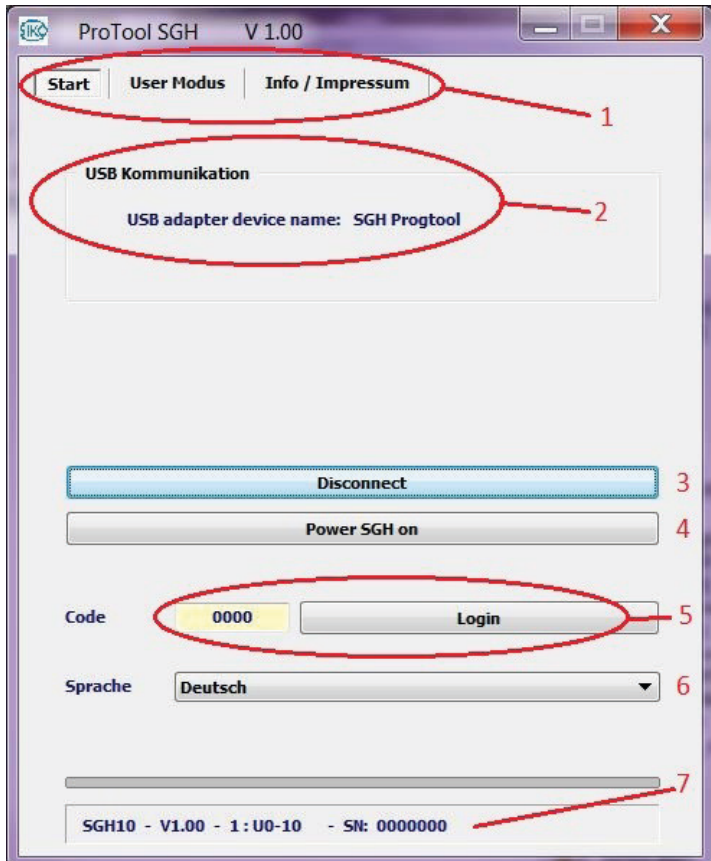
IK ProTool SGH V 1.00

Start | User Modus | Info / Impressum

1

USB Kommunikation

USB adapter device name: SGH Progtool

2

Disconnect

3

Power SGH on

4

Code 0000 Login

5

Sprache Deutsch

6

7

SGH10 - V1.00 - 1 : U0-10 - SN: 0000000